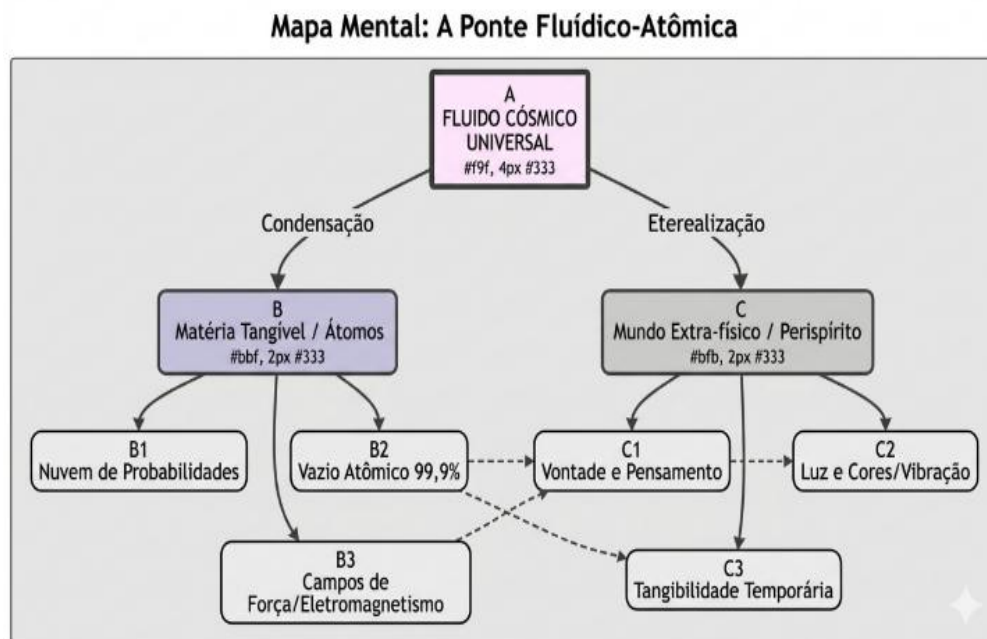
Mapa Mental: A Ponte Fluídico-Atômica

A
FLUIDO CÓSMICO UNIVERSAL
#f9f, 4px #333

Condensação

Eterealização

B
Matéria Tangivel / Átomos
#bbf, 2px #333

C
Mundo Extra-físico / Perispírito
#bfb, 2px #333

B1
Nuvem de Probabilidades

B2
Vazio Atômico 99,9%

C1
Vontade e Pensamento

C2
Luz e Cores/Vibração

B3
Campos de Força/Eletromagnetismo

C3
Tangibilidade Temporária